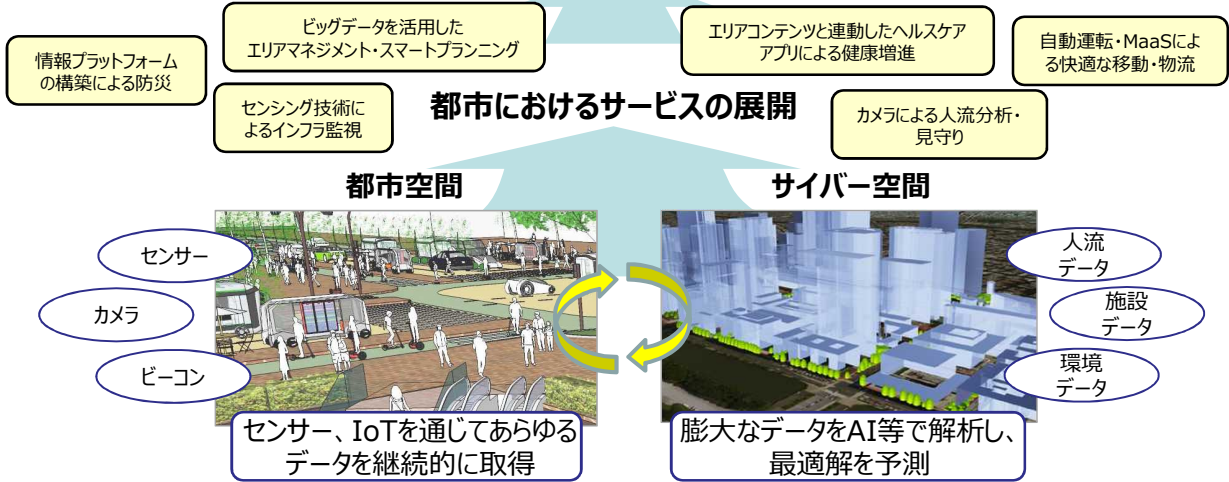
情報プラットフォームの構築による防災

ビッグデータを活用したエリアマネジメント・スマートプランニング

センシング技術によるインフラ監視

エリアコンテンツと連動したヘルスケアアプリによる健康増進

自動運転・MaaSによる快適な移動・物流

カメラによる人流分析・見守り

都市におけるサービスの展開

都市空間

サイバー空間

センサー

カメラ

ビーコン

人流データ

施設データ

環境データ

センサー、IoTを通じてあらゆるデータを継続的に取得

膨大なデータをAI等で解析し、最適解を予測